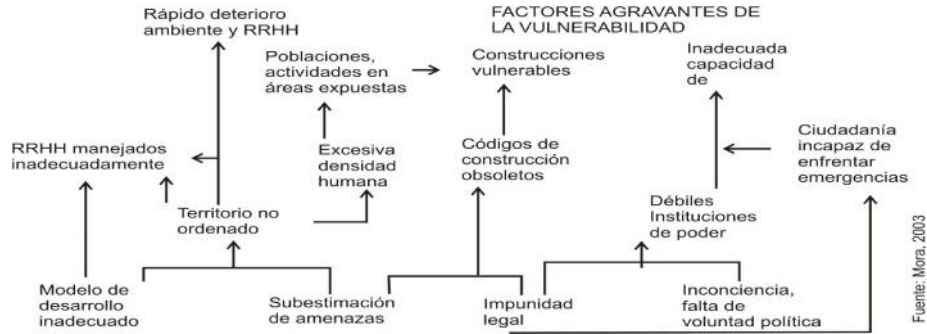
FACTORES AGRAVANTES DE LA VULNERABILIDAD

Rápido deterioro ambiente y RRHH

Poblaciones, actividades en áreas expuestas

Construcciones vulnerables

Inadecuada capacidad de

RRHH manejados inadecuadamente

Excesiva densidad humana

Códigos de construcción obsoletos

Ciudadanía incapaz de enfrentar emergencias

Territorio no ordenado

Débiles Instituciones de poder

Modelo de desarrollo inadecuado

Subestimación de amenazas

Impunidad legal

Inconciencia, falta de voluntad política

Fuente: Mora, 2003